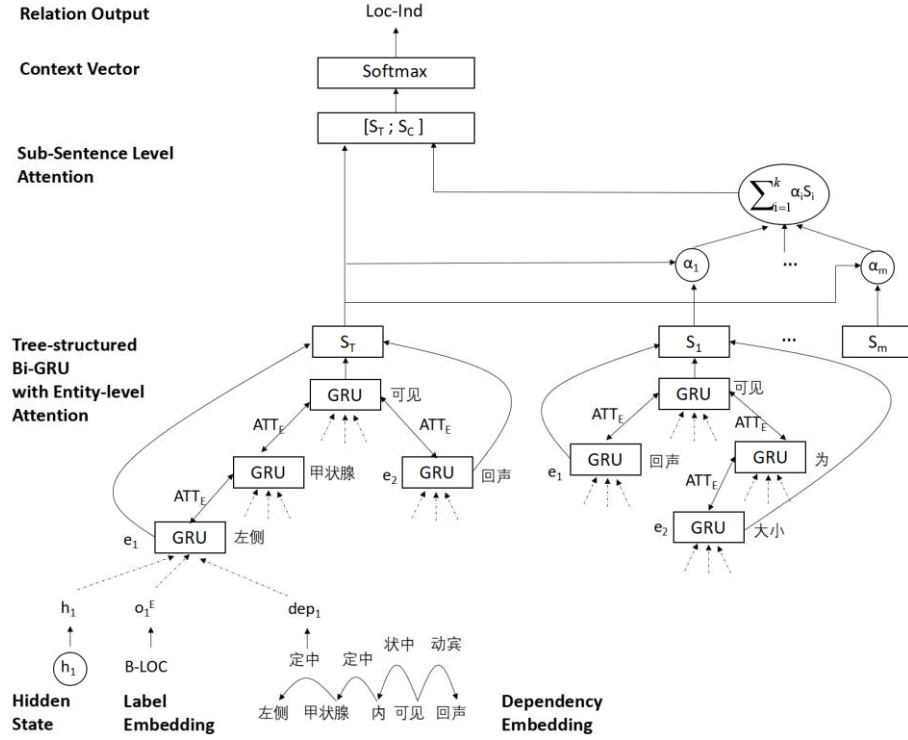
Relation Output

Loc-Ind

Context Vector

Softmax

$[S_T ; S_C]$

Sub-Sentence Level Attention

$\sum_{i=1}^{k} \alpha_i S_i$

$\alpha_1$

...

$\alpha_m$

Tree-structured Bi-GRU with Entity-level Attention

$S_T$

GRU 可见

$ATT_E$

$ATT_E$

GRU 甲状腺

$e_2$ GRU 回声

$ATT_E$

$e_1$ GRU 左侧

$S_1$

...

$S_m$

GRU 可见

$ATT_E$

$ATT_E$

$e_1$ GRU 回声

GRU 为

$ATT_E$

$e_2$ GRU 大小

$h_1$

$o_1^E$

$dep_1$

$h_1$

B-LOC

定中 定中 状中 动宾

左侧 甲状腺 内 可见 回声

Hidden State

Label Embedding

Dependency Embedding